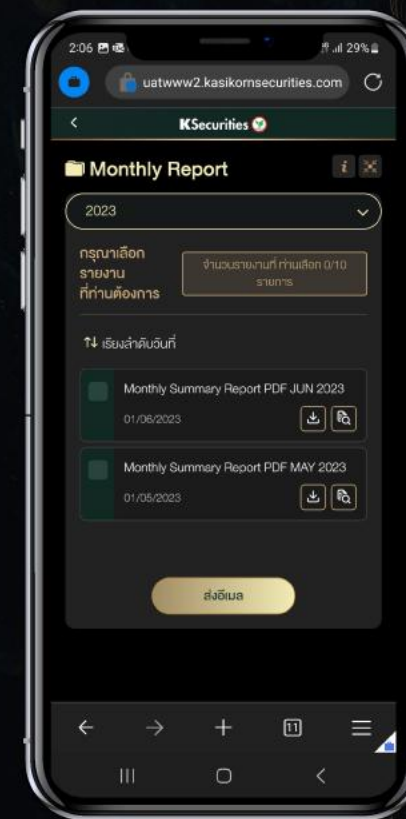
2:06 29%

uatwww2.kasikornsecurities.com

KSecurities

Monthly Report

i

2023

กรุณาเลือก รายงาน ที่ท่านต้องการ

จำนวนรายงานที่ ท่านเลือก 0/10 รายการ

เรียงลำดับวันที่

Monthly Summary Report PDF JUN 2023

01/06/2023

Monthly Summary Report PDF MAY 2023

01/05/2023

ส่งอีเมล

11